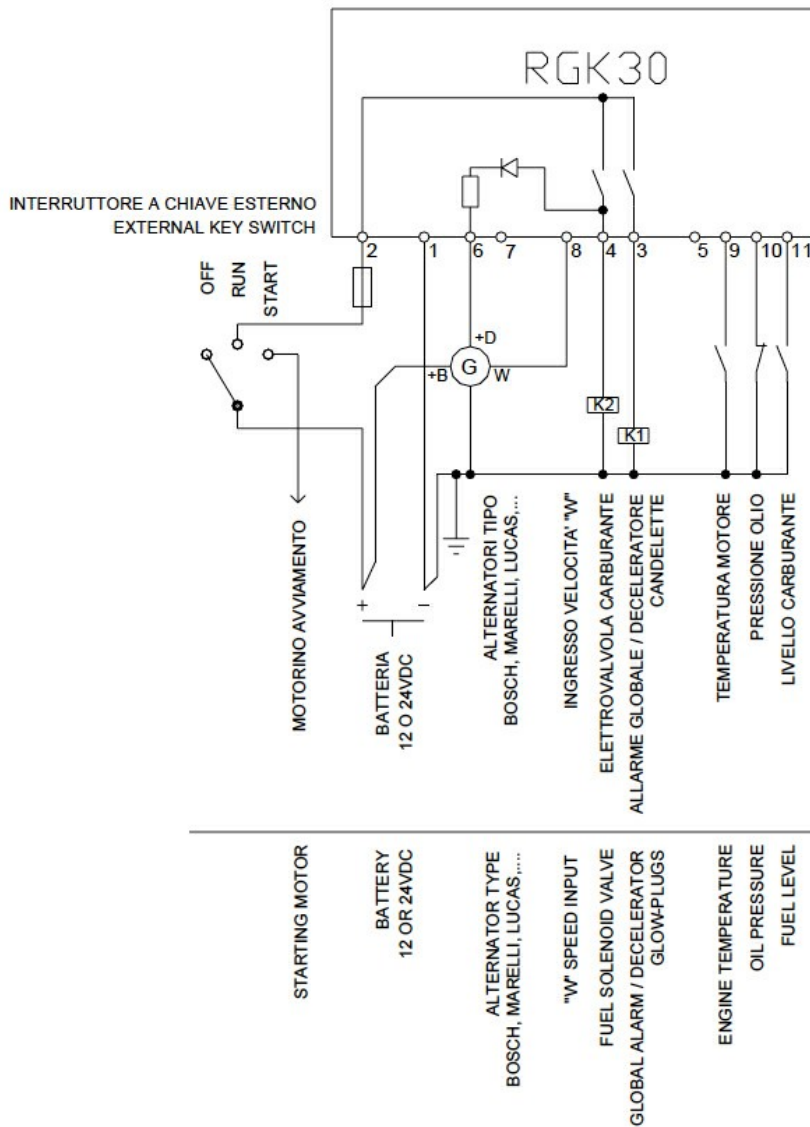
RGK30

INTERRUTTORE A CHIAVE ESTERNO
EXTERNAL KEY SWITCH

OFF
RUN
START

2
1
6
7
8
4
3
5
9
10
11

+D
+B
G
W

K2
K1

+
–

MOTORINO AVVIAMENTO

BATTERIA
12 O 24VDC

ALTERNATORI TIPO
BOSCH, MARELLI, LUCAS,...

INGRESSO VELOCITA' "W"

ELETTROVALVOLA CARBURANTE

ALLARME GLOBALE / DECELERATORE
CANDELETTE

TEMPERATURA MOTORE

PRESSIONE OLIO

LIVELLO CARBURANTE

STARTING MOTOR

BATTERY
12 OR 24VDC

ALTERNATOR TYPE
BOSCH, MARELLI, LUCAS,....

"W" SPEED INPUT

FUEL SOLENOID VALVE

GLOBAL ALARM / DECELERATOR
GLOW-PLUGS

ENGINE TEMPERATURE

OIL PRESSURE

FUEL LEVEL